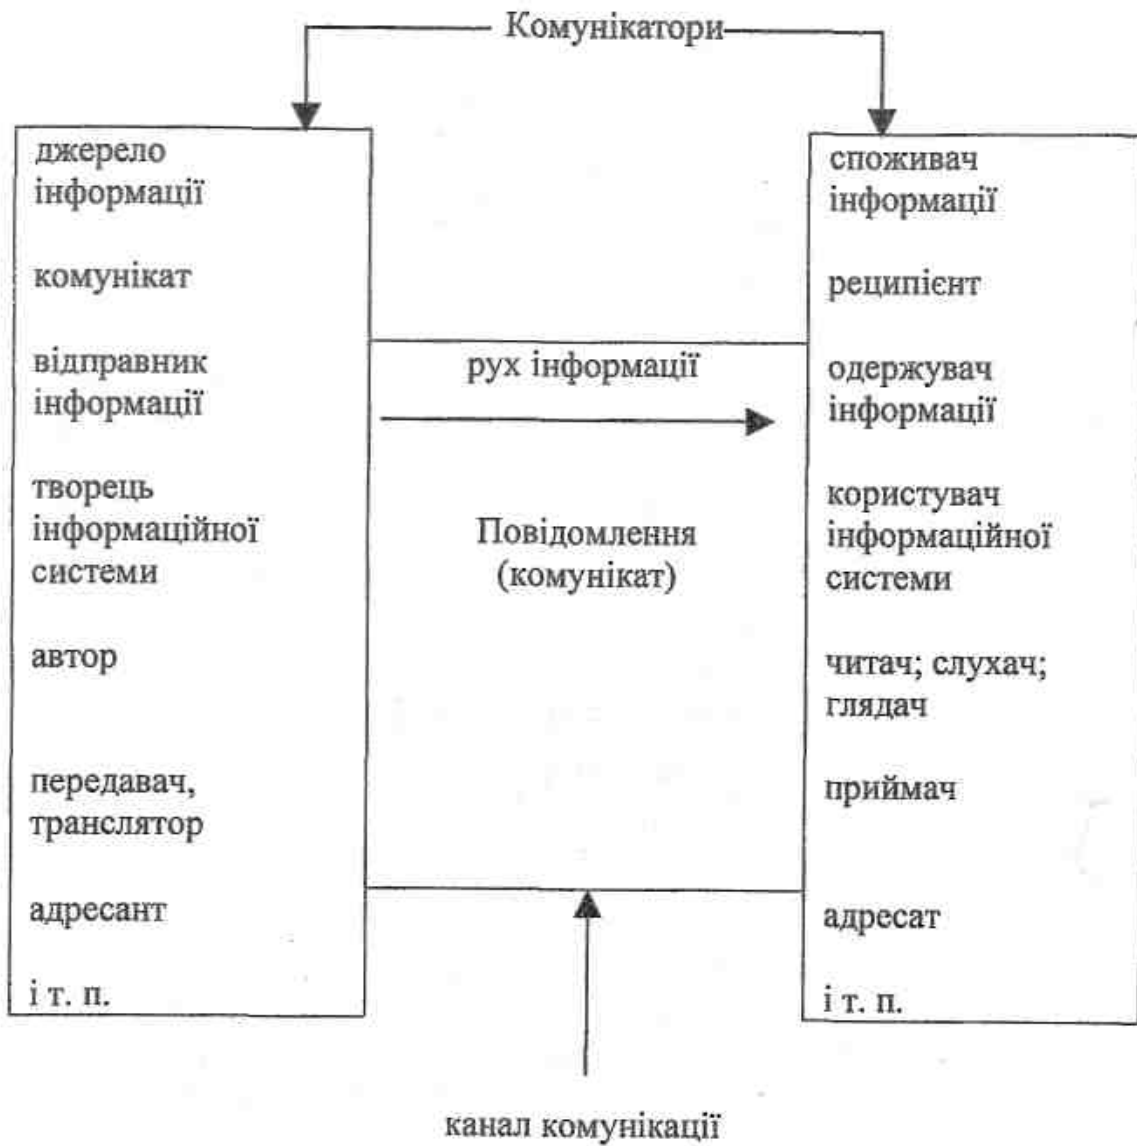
Комунікатори

джерело інформації

комунікат

відправник інформації

творець інформаційної системи

автор

передавач, транслятор

адресант

і т. п.

рух інформації

Повідомлення (комунікат)

споживач інформації

реципієнт

одержувач інформації

користувач інформаційної системи

читач; слухач; глядач

приймач

адресат

і т. п.

канал комунікації